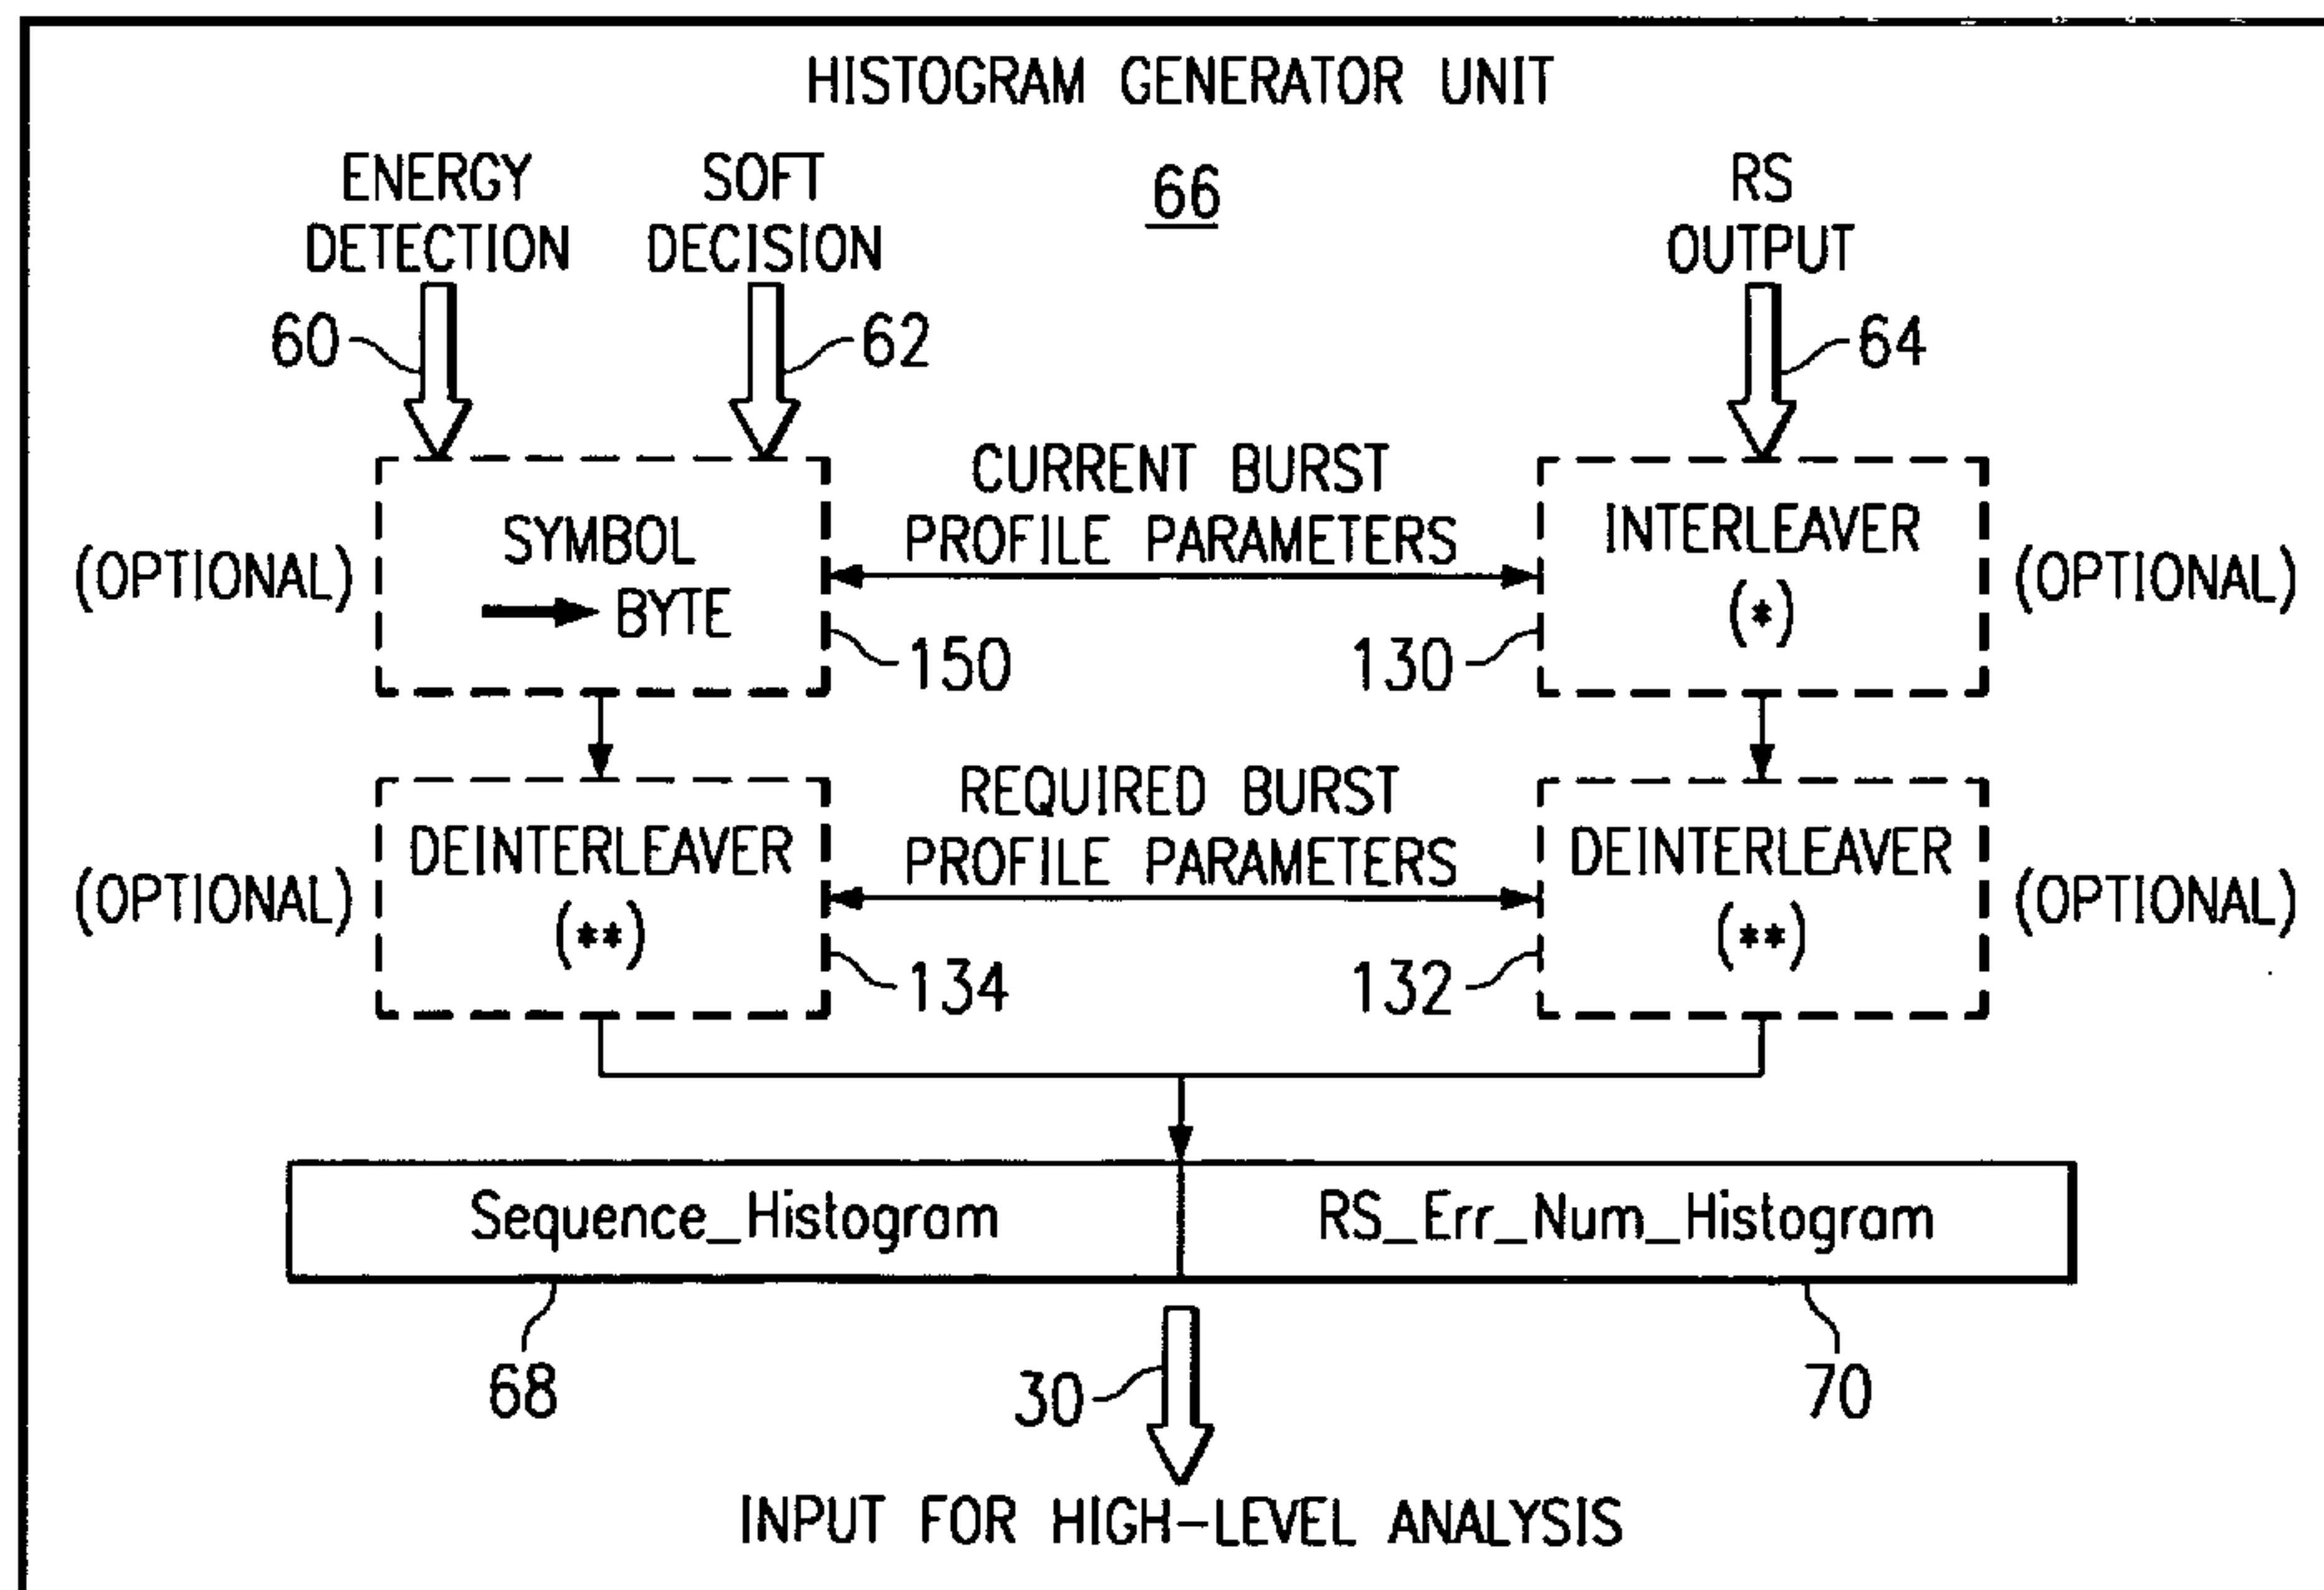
HISTOGRAM GENERATOR UNIT

ENERGY DETECTION

SOFT DECISION

66

RS OUTPUT

60

62

64

CURRENT BURST PROFILE PARAMETERS

(OPTIONAL)

SYMBOL → BYTE

150

130

INTERLEAVER (*)

(OPTIONAL)

REQUIRED BURST PROFILE PARAMETERS

(OPTIONAL)

DEINTERLEAVER (**)

134

132

DEINTERLEAVER (**)

(OPTIONAL)

| Sequence_Histogram | RS_Err_Num_Histogram |
|---|---|

68

30

70

INPUT FOR HIGH-LEVEL ANALYSIS